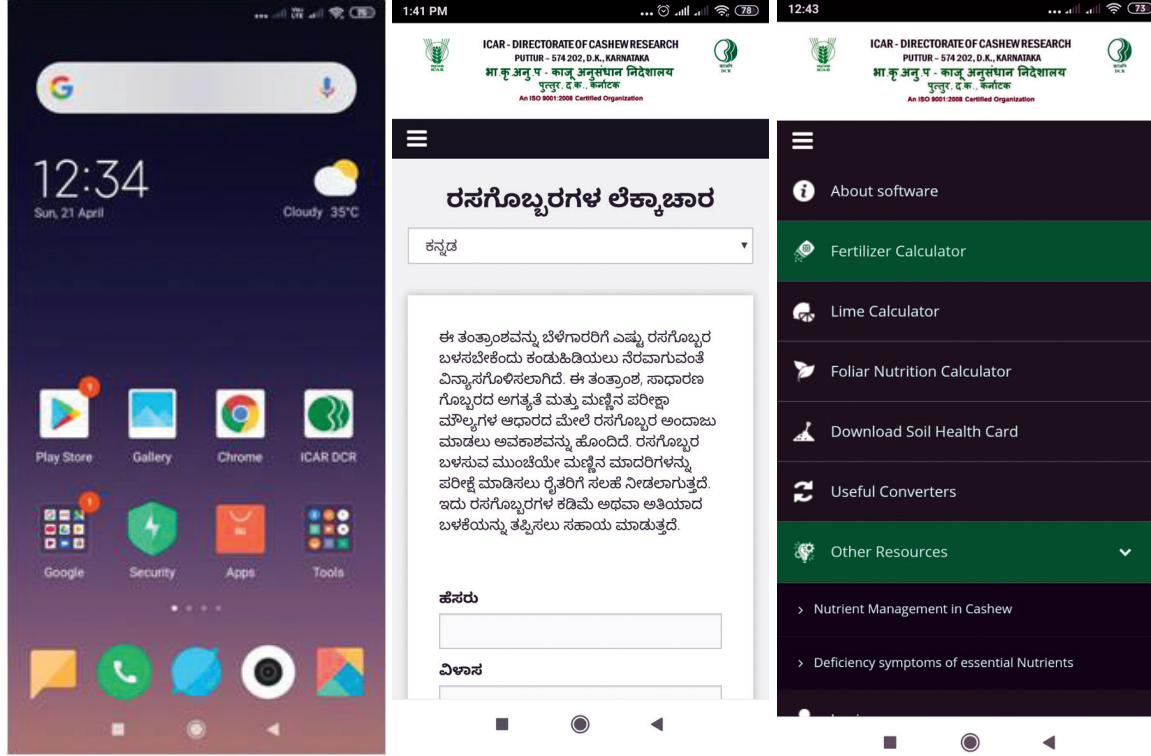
12:34
Sun, 21 April
Cloudy 35°C

Play Store
Gallery
Chrome
ICAR DCR
Google
Security
Apps
Tools

1:41 PM

ICAR - DIRECTORATE OF CASHEW RESEARCH
PUTTUR - 574 202, D.K., KARNATAKA
भा कृ अनु प - काजू अनुसंधान निदेशालय
पुत्तूर, द.क., कर्नाटक
An ISO 9001:2008 Certified Organization

ರಸಗೊಬ್ಬರಗಳ ಲೆಕ್ಕಾಚಾರ

ಕನ್ನಡ

ಈ ತಂತ್ರಾಂಶವನ್ನು ಬೆಳೆಗಾರರಿಗೆ ಎಷ್ಟು ರಸಗೊಬ್ಬರ ಬಳಸಬೇಕೆಂದು ಕಂಡುಹಿಡಿಯಲು ನೆರವಾಗುವಂತೆ ವಿನ್ಯಾಸಗೊಳಿಸಲಾಗಿದೆ. ಈ ತಂತ್ರಾಂಶ, ಸಾಧಾರಣ ಗೊಬ್ಬರದ ಅಗತ್ಯತೆ ಮತ್ತು ಮಣ್ಣಿನ ಪರೀಕ್ಷಾ ಮೌಲ್ಯಗಳ ಆಧಾರದ ಮೇಲೆ ರಸಗೊಬ್ಬರ ಅಂದಾಜು ಮಾಡಲು ಅವಕಾಶವನ್ನು ಹೊಂದಿದೆ. ರಸಗೊಬ್ಬರ ಬಳಸುವ ಮುಂಚೆಯೇ ಮಣ್ಣಿನ ಮಾದರಿಗಳನ್ನು ಪರೀಕ್ಷೆ ಮಾಡಿಸಲು ರೈತರಿಗೆ ಸಲಹೆ ನೀಡಲಾಗುತ್ತದೆ. ಇದು ರಸಗೊಬ್ಬರಗಳ ಕಡಿಮೆ ಅಥವಾ ಅತಿಯಾದ ಬಳಕೆಯನ್ನು ತಪ್ಪಿಸಲು ಸಹಾಯ ಮಾಡುತ್ತದೆ.

ಹೆಸರು

ವಿಳಾಸ

12:43

ICAR - DIRECTORATE OF CASHEW RESEARCH
PUTTUR - 574 202, D.K., KARNATAKA
भा कृ अनु प - काजू अनुसंधान निदेशालय
पुत्तूर, द.क., कर्नाटक
An ISO 9001:2008 Certified Organization

About software
Fertilizer Calculator
Lime Calculator
Foliar Nutrition Calculator
Download Soil Health Card
Useful Converters
Other Resources
› Nutrient Management in Cashew
› Deficiency symptoms of essential Nutrients
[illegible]